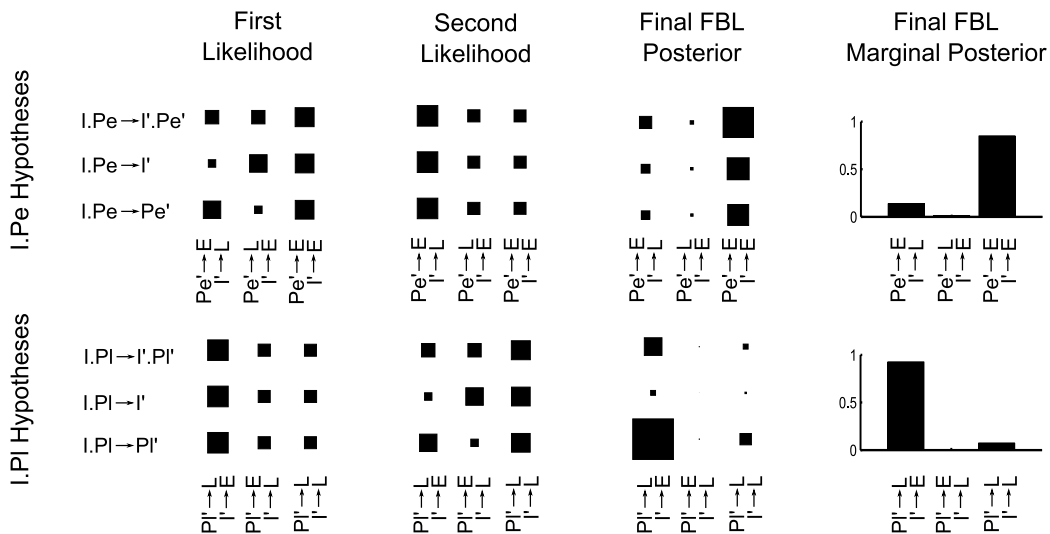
First Likelihood

Second Likelihood

Final FBL Posterior

Final FBL Marginal Posterior

I.Pe Hypotheses

I.Pe→I'.Pe'

I.Pe→I'

I.Pe→Pe'

Pe'→E
I'→L

Pe'→L
I'→E

Pe'→E
I'→E

Pe'→E
I'→L

Pe'→L
I'→E

Pe'→E
I'→E

Pe'→E
I'→L

Pe'→L
I'→E

Pe'→E
I'→E

1

0.5

0

Pe'→E
I'→L

Pe'→L
I'→E

Pe'→E
I'→E

I.Pl Hypotheses

I.Pl→I'.Pl'

I.Pl→I'

I.Pl→Pl'

Pl'→E
I'→L

Pl'→L
I'→E

Pl'→L
I'→L

Pl'→E
I'→L

Pl'→L
I'→E

Pl'→L
I'→L

Pl'→E
I'→L

Pl'→L
I'→E

Pl'→L
I'→L

1

0.5

0

Pl'→E
I'→L

Pl'→L
I'→E

Pl'→L
I'→L